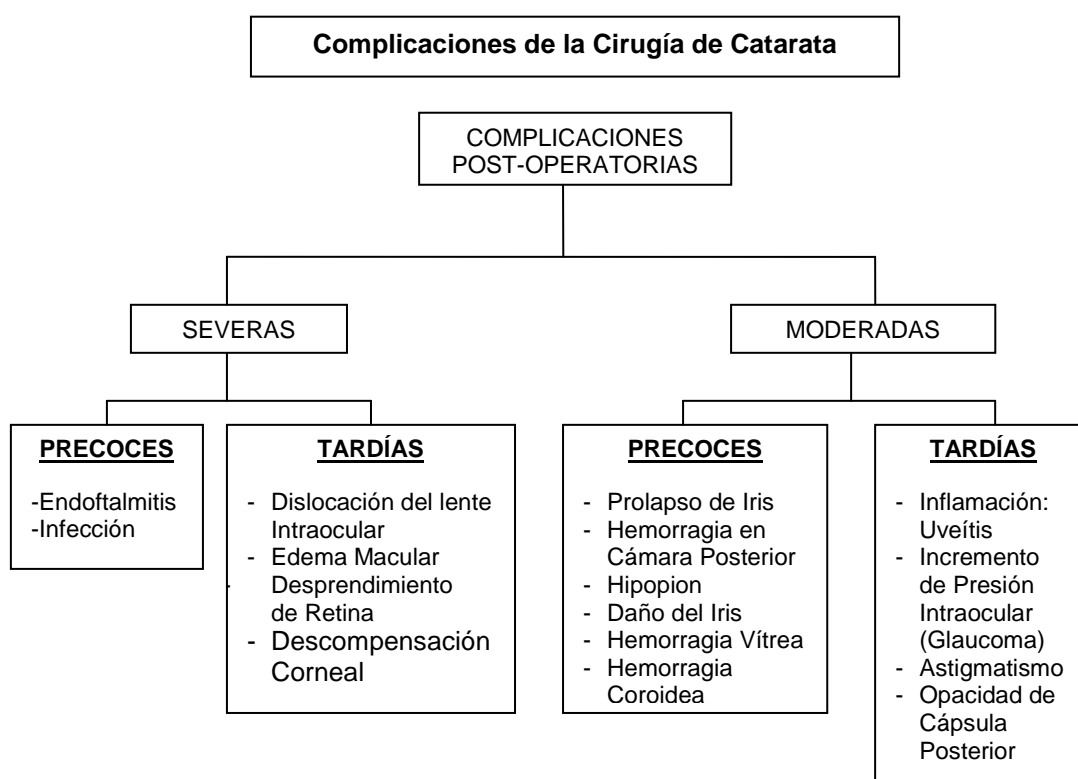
**Complicaciones de la Cirugía de Catarata**

COMPLICACIONES POST-OPERATORIAS

SEVERAS

**PRECOCES**

-Endoftalmitis
-Infección

**TARDÍAS**

- Dislocación del lente Intraocular
- Edema Macular Desprendimiento de Retina
- Descompensación Corneal

MODERADAS

**PRECOCES**

- Prolapso de Iris
- Hemorragia en Cámara Posterior
- Hipopion
- Daño del Iris
- Hemorragia Vítrea
- Hemorragia Coroidea

**TARDÍAS**

- Inflamación: Uveítis
- Incremento de Presión Intraocular (Glaucoma)
- Astigmatismo
- Opacidad de Cápsula Posterior